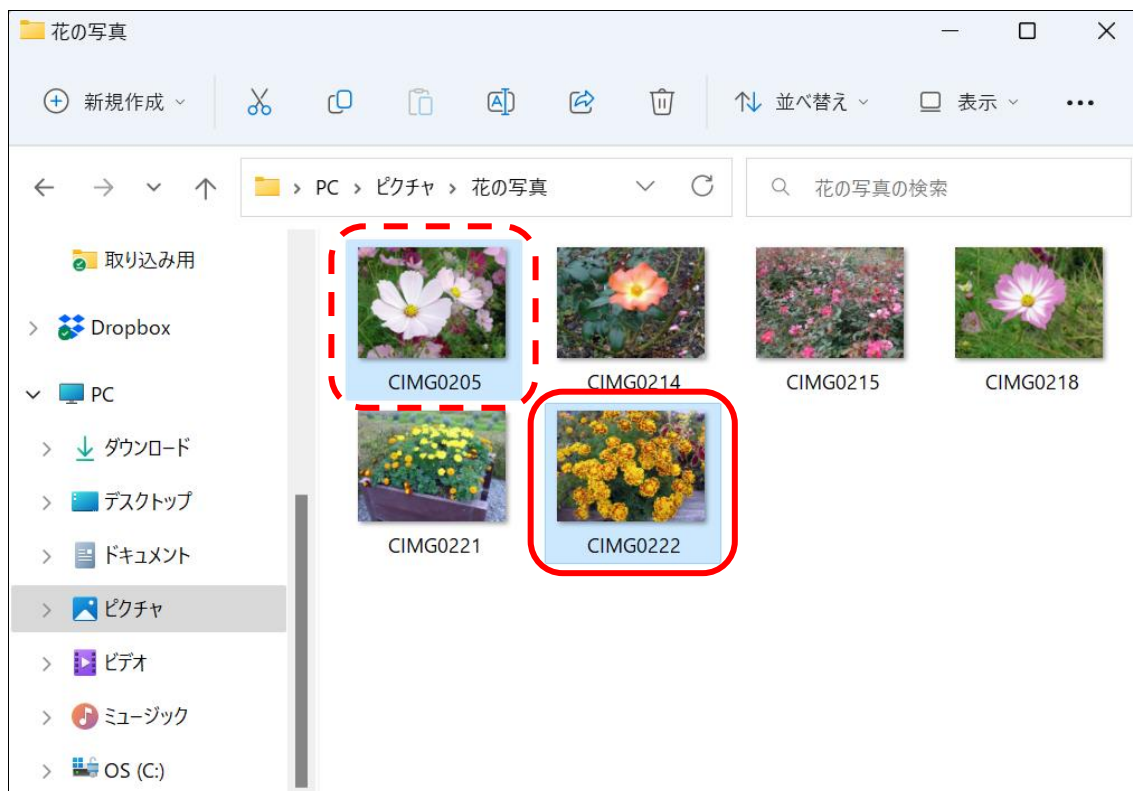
花の写真

新規作成

並べ替え

表示

...

PC > ピクチャ > 花の写真

花の写真の検索

取り込み用

Dropbox

PC

ダウンロード

デスクトップ

ドキュメント

ピクチャ

ビデオ

ミュージック

OS (C:)

CIMG0205

CIMG0214

CIMG0215

CIMG0218

CIMG0221

CIMG0222